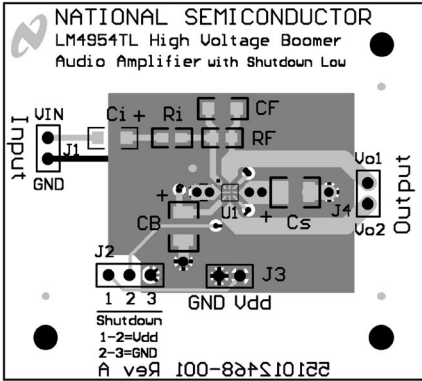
NATIONAL SEMICONDUCTOR
LM4954TL High Voltage Boomer
Audio Amplifier with Shutdown Low

Input
VIN
J1
GND

Ci +
Ri
CF
RF

+
CB
U1
+ Cs
J4

Vo1
Vo2
Output

J2
1 2 3
Shutdown
1-2=Vdd
2-3=GND

J3
GND Vdd

551012468-001 Rev A